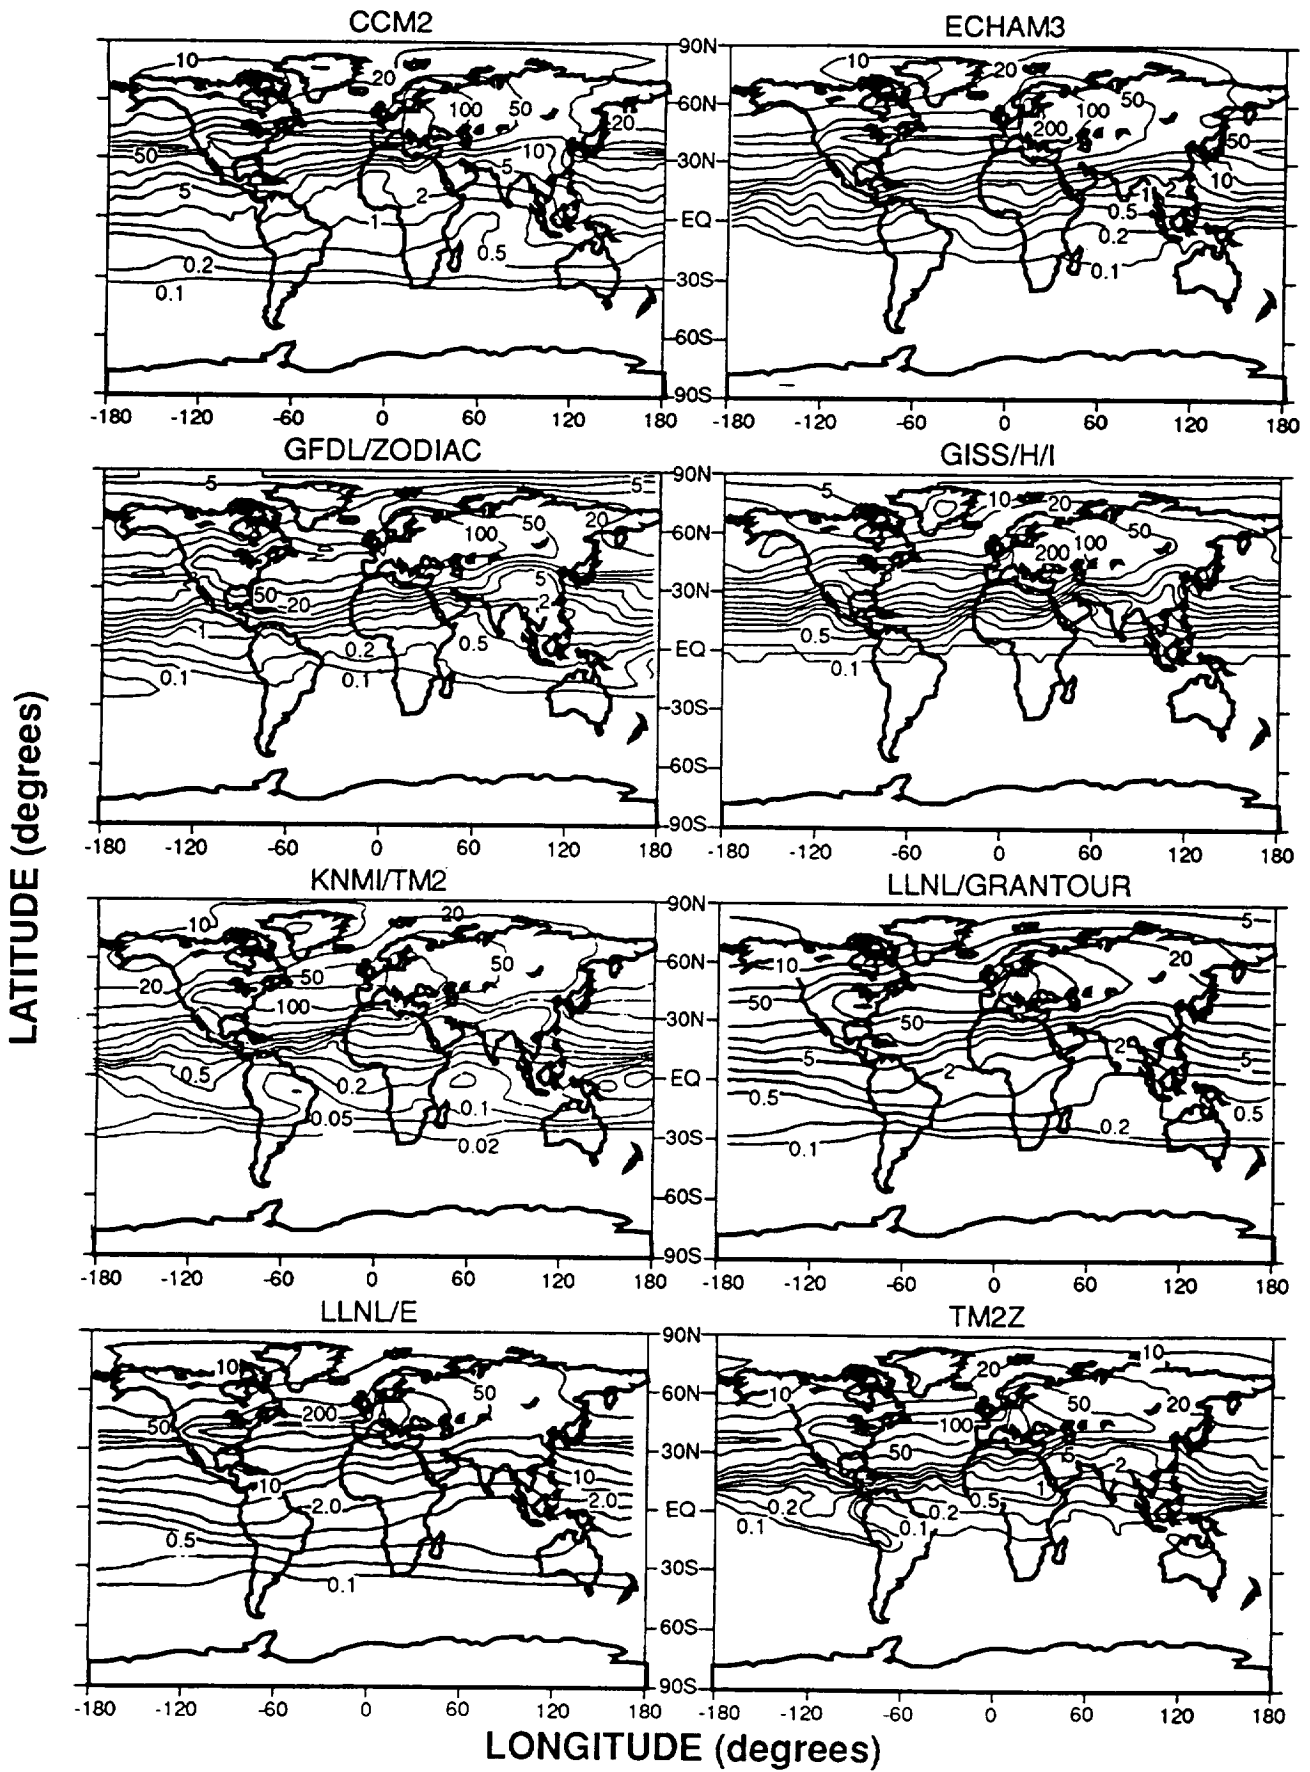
CCM2

10
20
100
50
20
50
10
5
5
2
1
0.5
0.2
0.1

-180 -120 -60 0 60 120 180

ECHAM3

10
20
50
100
200
50
10
1
2
0.5
0.2
0.1

90N
60N
30N
EQ
30S
60S
90S

-180 -120 -60 0 60 120 180

GFDL/ZODIAC

5
5
100
50
20
50
20
5
2
1
0.5
0.2
0.1
0.1

-180 -120 -60 0 60 120 180

GISS/H/I

5
10
20
50
200
100
0.5
0.1

90N
60N
30N
EQ
30S
60S
90S

-180 -120 -60 0 60 120 180

LATITUDE (degrees)

KNMI/TM2

10
20
50
20
50
100
0.5
0.2
0.1
0.05
0.02

-180 -120 -60 0 60 120 180

LLNL/GRANTOUR

5
10
20
50
50
5
2
2
5
0.5
0.5
0.2
0.1

90N
60N
30N
EQ
30S
60S
90S

-180 -120 -60 0 60 120 180

LLNL/E

10
50
200
50
10
10
2.0
2.0
0.5
0.1

-180 -120 -60 0 60 120 180

TM2Z

10
20
10
50
20
100
50
5
2
1
0.5
0.2
0.2
0.1
0.1

90N
60N
30N
EQ
30S
60S
90S

-180 -120 -60 0 60 120 180

LONGITUDE (degrees)